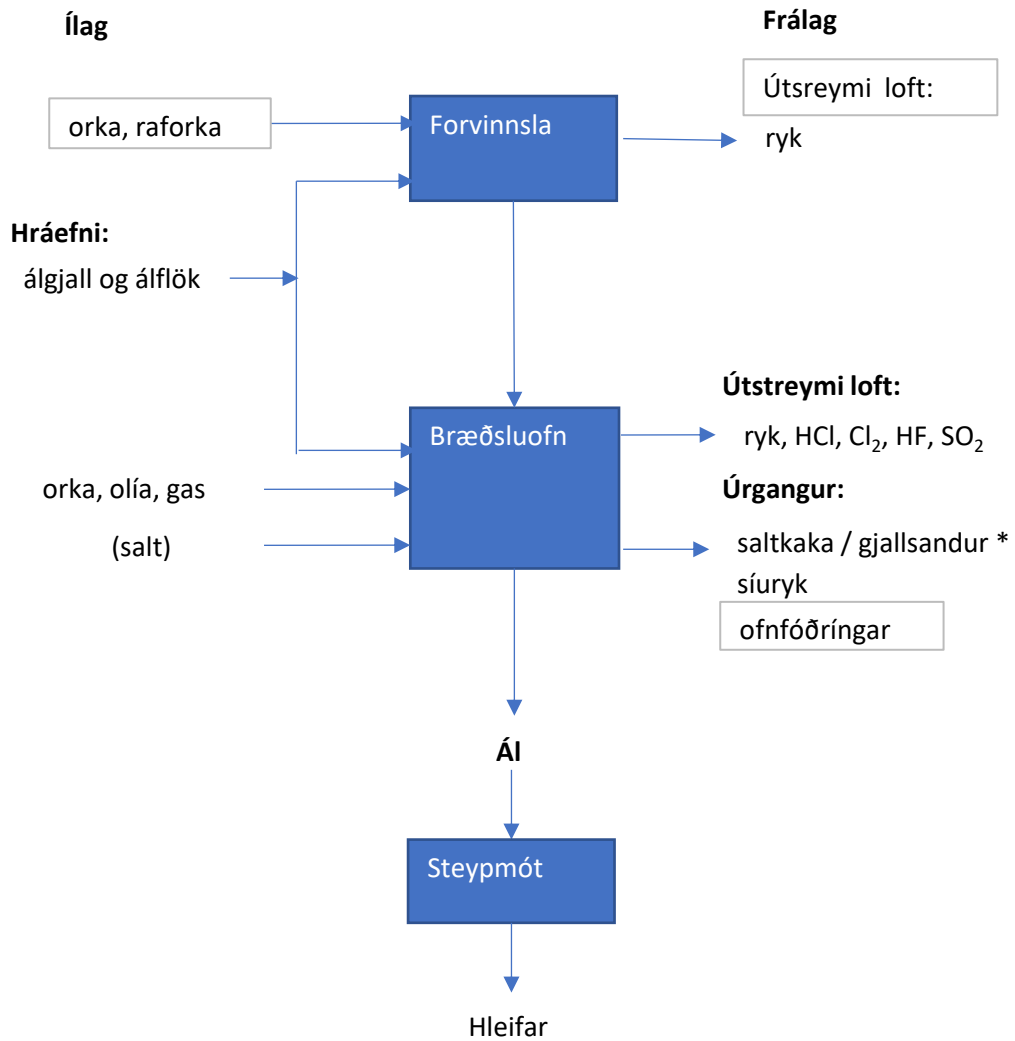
Ílag

Frálag

Útsreymi loft:

orka, raforka

Forvinnsla

ryk

Hráefni:

álgjall og álflök

Útstreymi loft:

Bræðsluofn

ryk, HCl, $Cl_2$, HF, $SO_2$

orka, olía, gas

Úrgangur:

(salt)

saltkaka / gjallsandur *

síuryk

ofnfóðríngar

Ál

Steypmót

Hleifar